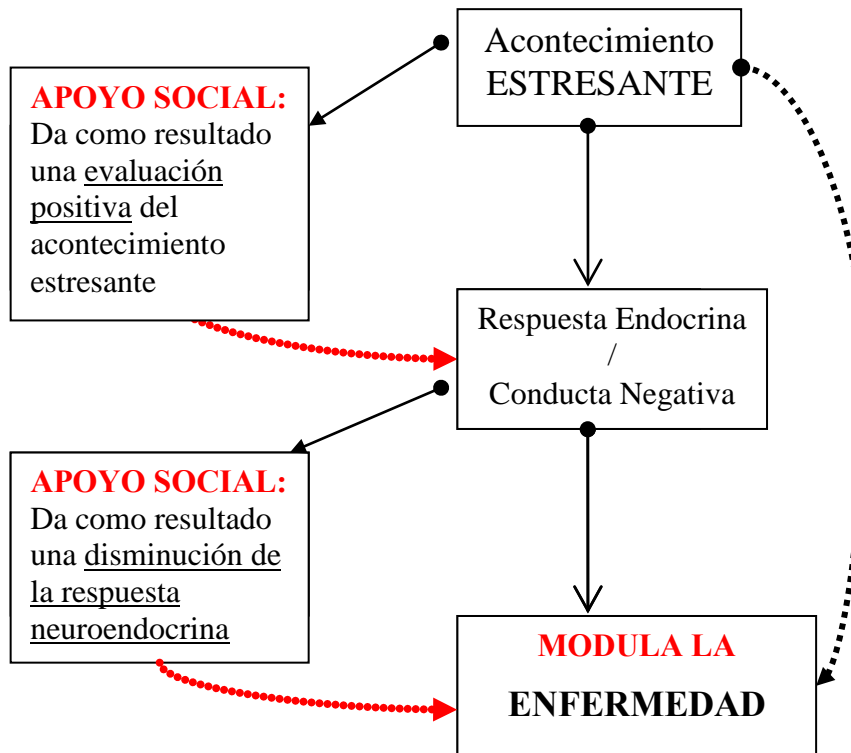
Acontecimiento ESTRESANTE

APOYO SOCIAL: Da como resultado una evaluación positiva del acontecimiento estresante

Respuesta Endocrina / Conducta Negativa

APOYO SOCIAL: Da como resultado una disminución de la respuesta neuroendocrina

MODULA LA

ENFERMEDAD